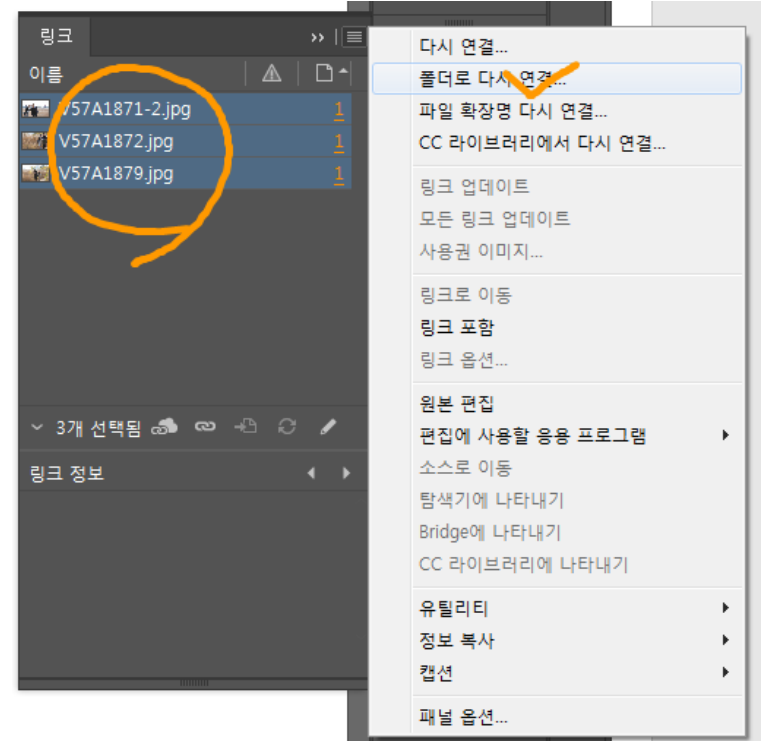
링크

이름

V57A1871-2.jpg 1
V57A1872.jpg 1
V57A1879.jpg 1

3개 선택됨

링크 정보

다시 연결...
폴더로 다시 연결...
파일 확장명 다시 연결...
CC 라이브러리에서 다시 연결...

링크 업데이트
모든 링크 업데이트
사용권 이미지...

링크로 이동
링크 포함
링크 옵션...

원본 편집
편집에 사용할 응용 프로그램
소스로 이동
탐색기에 나타내기
Bridge에 나타내기
CC 라이브러리에 나타내기

유틸리티
정보 복사
캡션

패널 옵션...